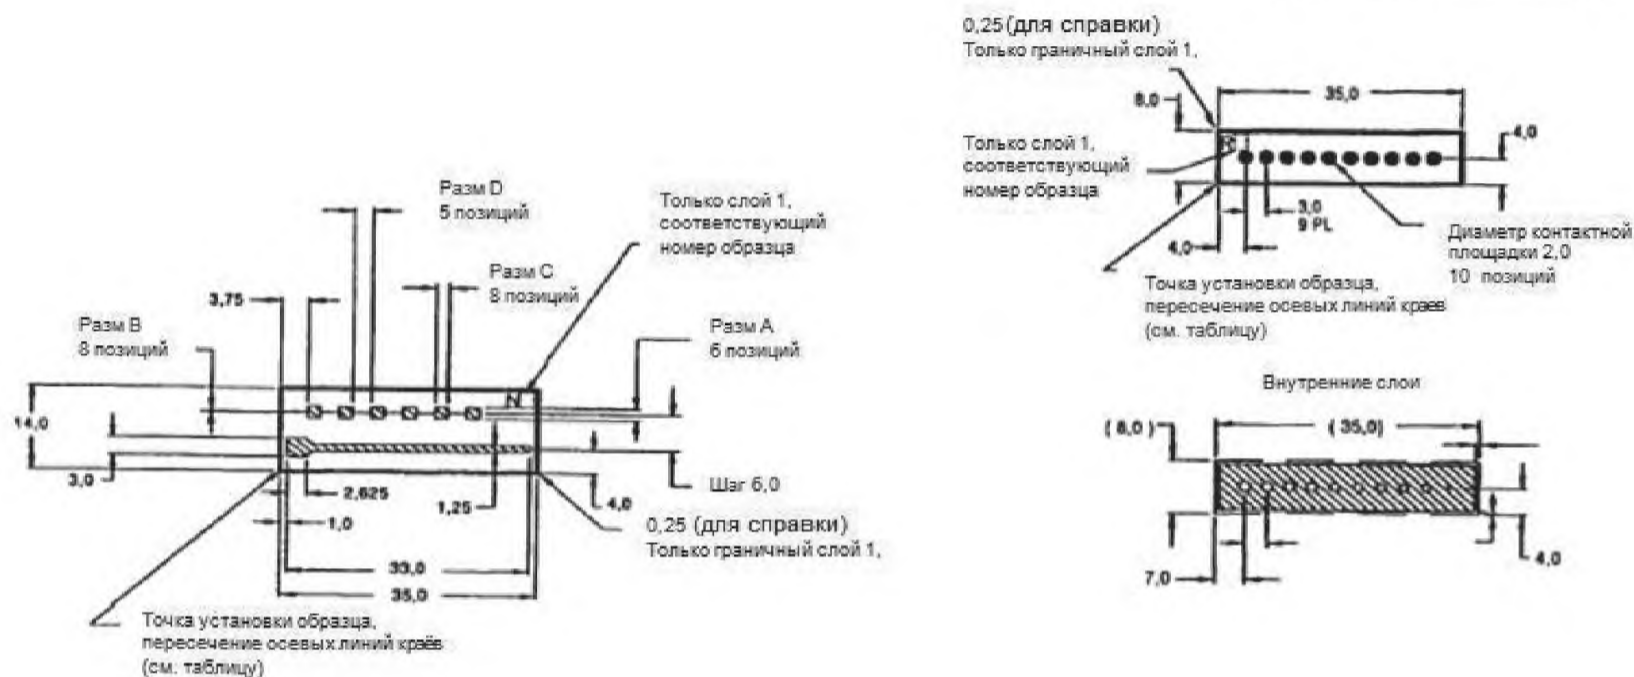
0,25 (для справки)
Только граничный слой 1,

8,0

35,0

4,0

Только слой 1, соответствующий номер образца

3,0
9 PL

4,0

Диаметр контактной площадки 2,0
10 позиций

Точка установки образца, пересечение осевых линий краев (см. таблицу)

Внутренние слои

(8,0)

(35,0)

7,0

4,0

Разм D
5 позиций

Только слой 1, соответствующий номер образца

Разм C
8 позиций

3,75

Разм B
8 позиций

Разм A
6 позиций

N

14,0

3,0

2,625

1,25

Шаг 6,0

4,0

1,0

0,25 (для справки)
Только граничный слой 1,

33,0

35,0

Точка установки образца, пересечение осевых линий краёв (см. таблицу)